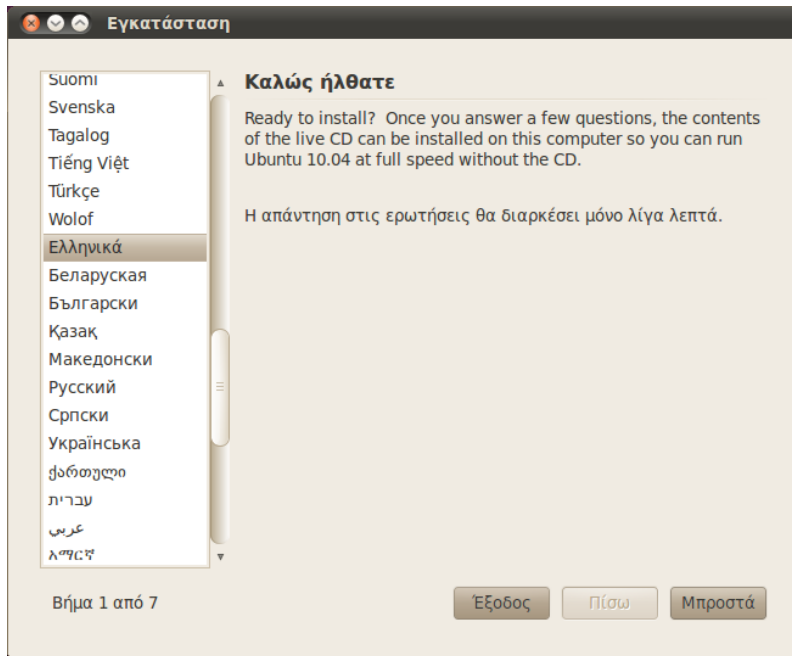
Εγκατάσταση

Suomi
Svenska
Tagalog
Tiếng Việt
Türkçe
Wolof
Ελληνικά
Беларуская
Български
Қазақ
Македонски
Русский
Српски
Українська
ქართული
עברית
عربي
አማርኛ

Καλώς ήλθατε

Ready to install? Once you answer a few questions, the contents of the live CD can be installed on this computer so you can run Ubuntu 10.04 at full speed without the CD.

Η απάντηση στις ερωτήσεις θα διαρκέσει μόνο λίγα λεπτά.

Βήμα 1 από 7

Έξοδος
Πίσω
Μπροστά